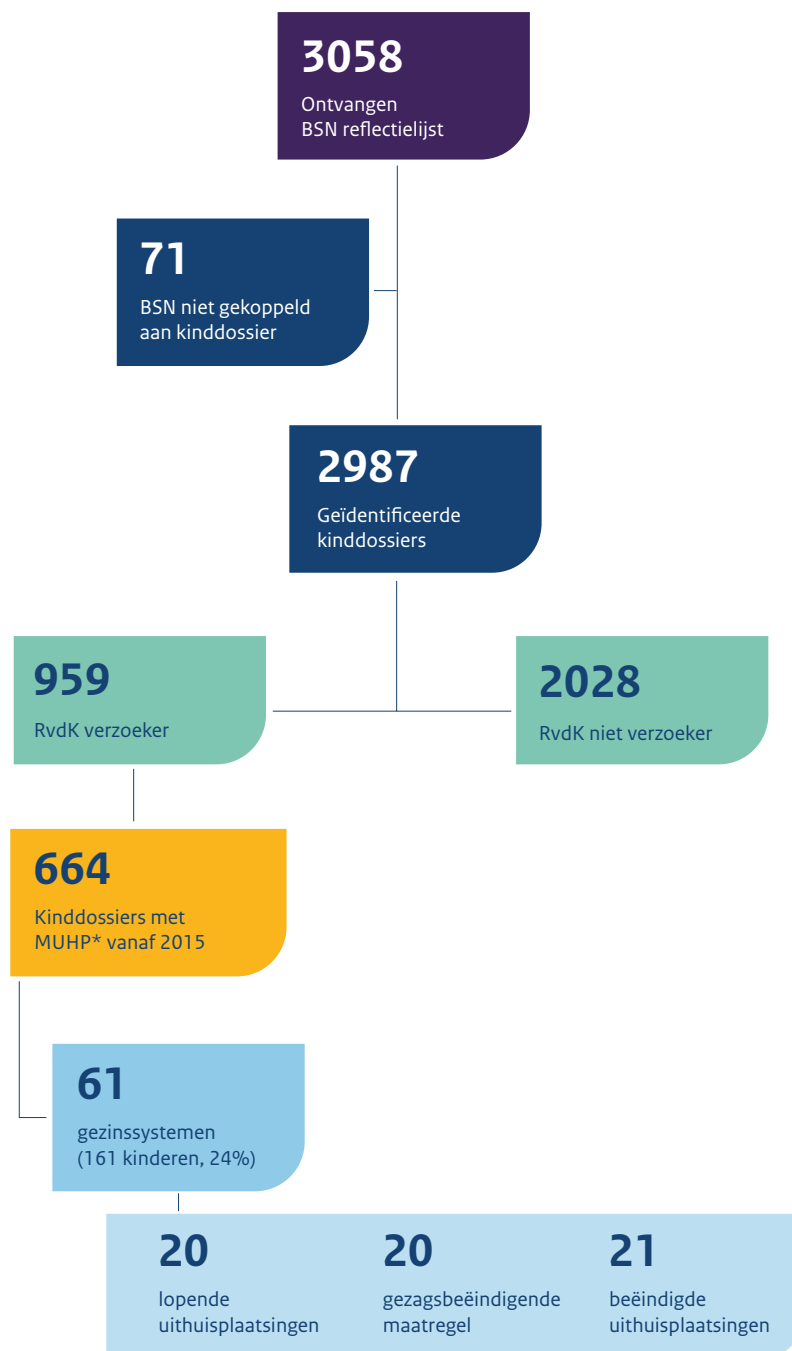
3058
Ontvangen BSN reflectielijst

71
BSN niet gekoppeld aan kinddossier

2987
Geïdentificeerde kinddossiers

959
RvdK verzoeker

2028
RvdK niet verzoeker

664
Kinddossiers met MUHP* vanaf 2015

61
gezinssystemen (161 kinderen, 24%)

20
lopende uithuisplaatsingen

20
gezagsbeëindigende maatregel

21
beëindigde uithuisplaatsingen